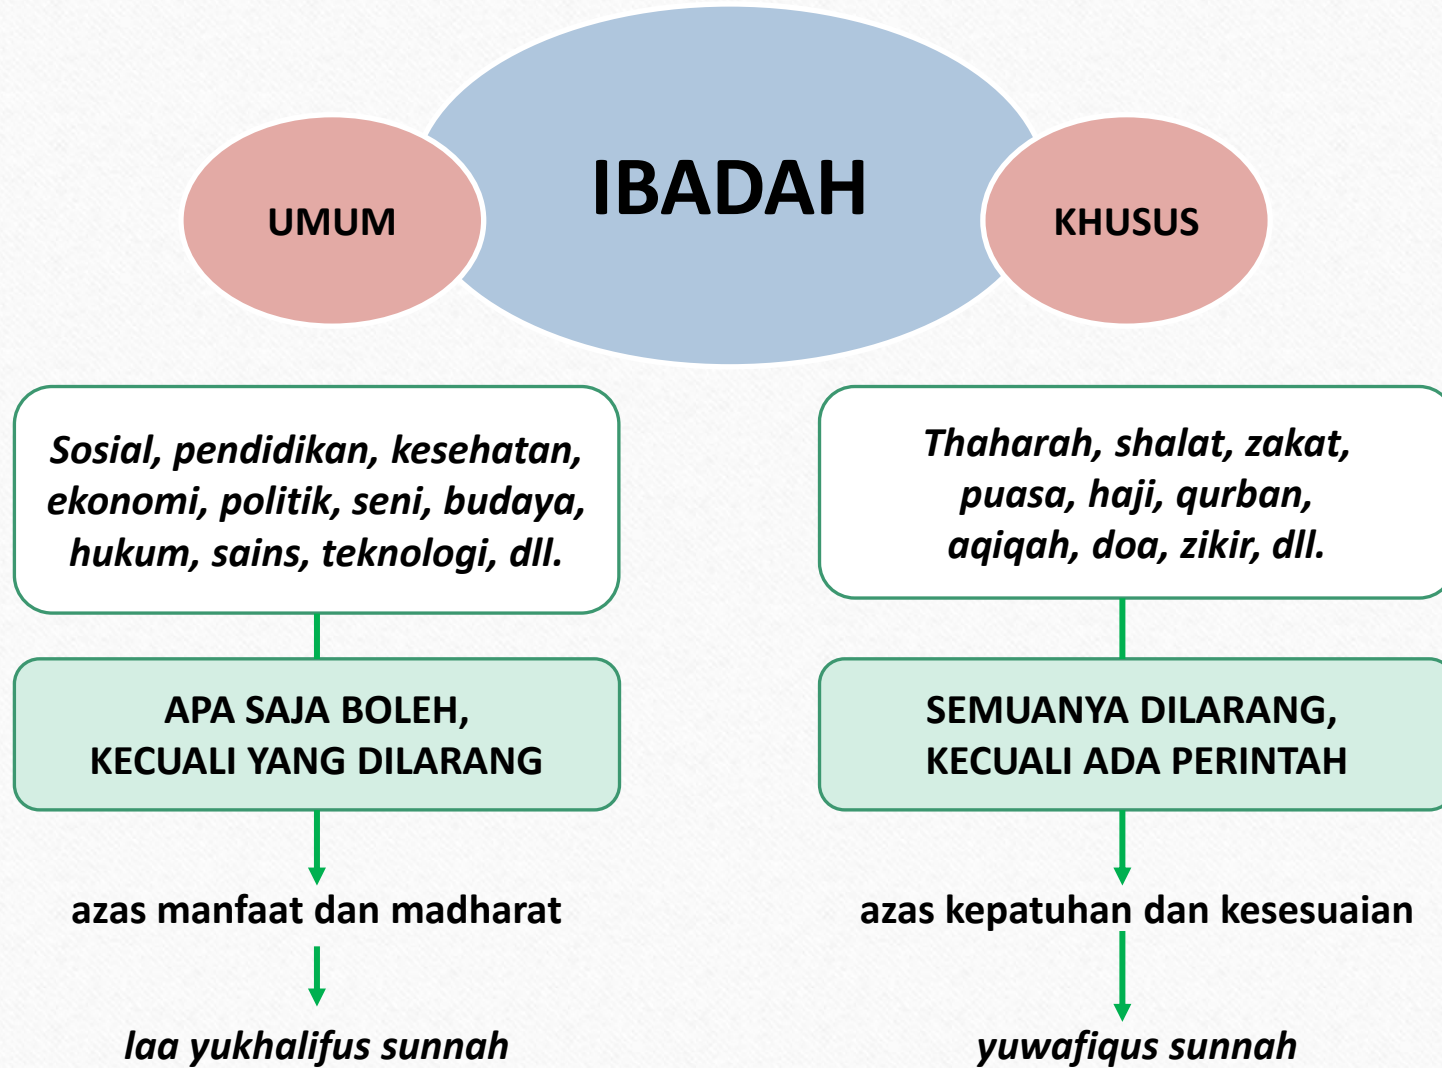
IBADAH

UMUM

KHUSUS

Sosial, pendidikan, kesehatan, ekonomi, politik, seni, budaya, hukum, sains, teknologi, dll.

APA SAJA BOLEH, KECUALI YANG DILARANG

azas manfaat dan madharat

laa yukhalifus sunnah

Thaharah, shalat, zakat, puasa, haji, qurban, aqiqah, doa, zikir, dll.

SEMUANYA DILARANG, KECUALI ADA PERINTAH

azas kepatuhan dan kesesuaian

yuwafiqus sunnah